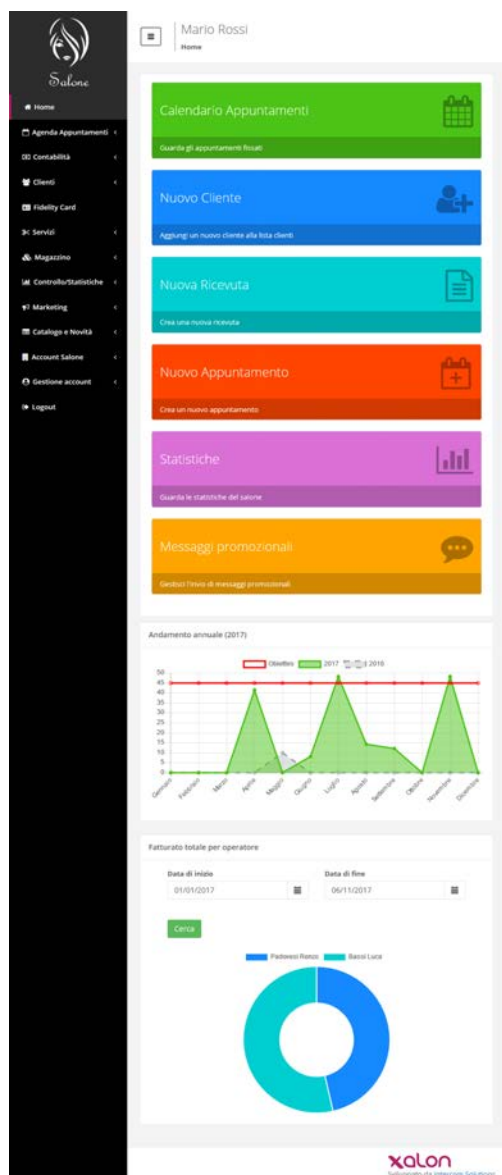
Salone

Home
Agenda Appuntamenti
Contabilità
Clienti
Fidelity Card
Servizi
Magazzino
Controllo/Statistiche
Marketing
Catalogo e Novità
Account Salone
Gestione account
Logout

Mario Rossi
Home

Calendario Appuntamenti
Guarda gli appuntamenti fissati

Nuovo Cliente
Aggiungi un nuovo cliente alla lista clienti

Nuova Ricevuta
Crea una nuova ricevuta

Nuovo Appuntamento
Crea un nuovo appuntamento

Statistiche
Guarda le statistiche del salone

Messaggi promozionali
Gestisci l'invio di messaggi promozionali

Andamento annuale (2017)

Obiettivo 2017 2016

50
45
40
35
30
25
20
15
10
5
0

Gennaio Febbraio Marzo Aprile Maggio Giugno Luglio Agosto Settembre Ottobre Novembre Dicembre

Fatturato totale per operatore

Data di inizio
01/01/2017
Data di fine
06/11/2017

Cerca

Padovesi Renzo Bassi Luca

xalon
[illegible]